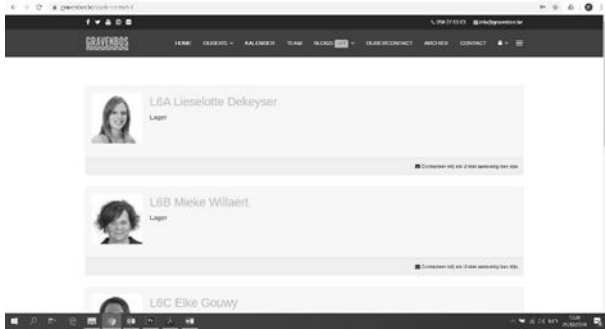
gravenbos.be/ouder-contact/

GRAVENBOS

HOME OUDERS KALENDER TEAM BLOGS OUDERCONTACT ARCHIEF CONTACT

L6A Lieselotte Dekeyser

Lager

Contacteer mij als U niet aanwezig kan zijn.

L6B Mieke Willaert

Lager

Contacteer mij als U niet aanwezig kan zijn.

L6C Elke Gouwy